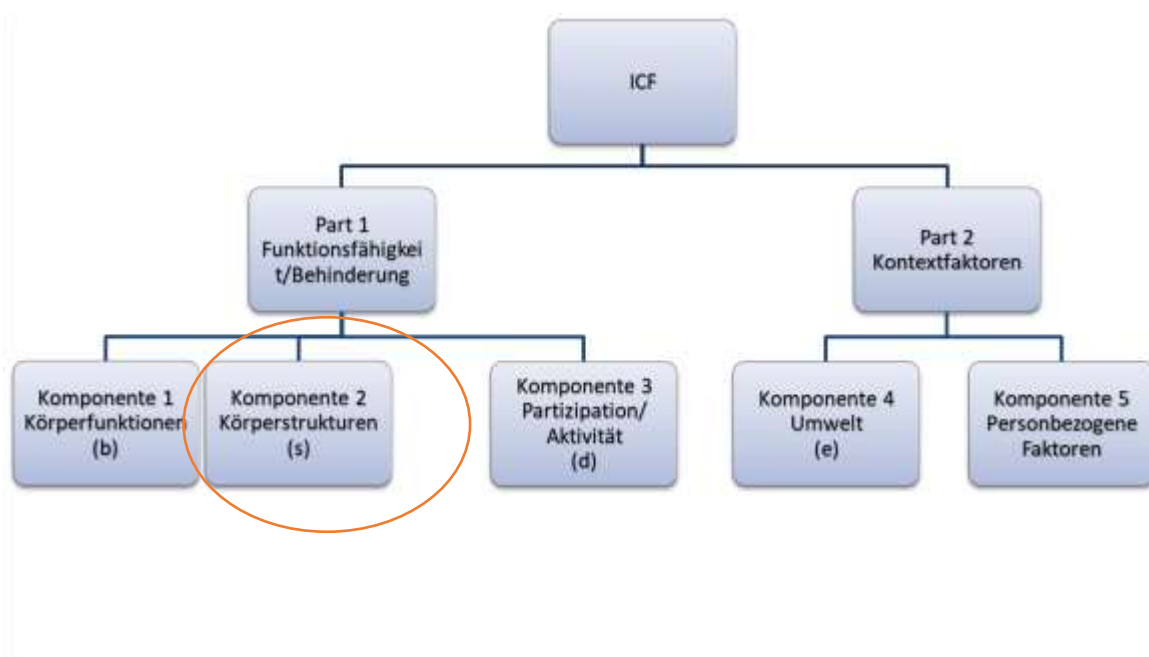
ICF

Part 1
Funktionsfähigkeit/Behinderung

Part 2
Kontextfaktoren

Komponente 1
Körperfunktionen
(b)

Komponente 2
Körperstrukturen
(s)

Komponente 3
Partizipation/
Aktivität
(d)

Komponente 4
Umwelt
(e)

Komponente 5
Personbezogene
Faktoren